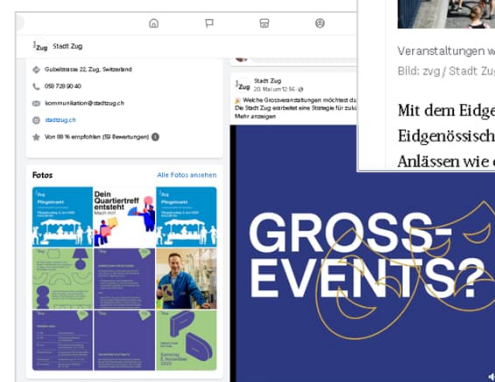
Zug Stadt Zug

Gubelstrasse 22, Zug, Switzerland

058 728 90 40

kommunikation@stadtzug.ch

stadtzug.ch

Von 88 % empfohlen (59 Bewertungen)

Fotos

Alle Fotos ansehen

Pfingstmarkt

Dein Quartiertreff entsteht

Zug Stadt Zug
20. Mai um 12:16

Welche Grossveranstaltungen möchtest du
Die Stadt Zug erarbeitet eine Strategie für zuk
Mehr anzeigen

GROSS-EVENTS?

Veranstaltungen w
Bild: zvg / Stadt Zug

Mit dem Eidge
Eidgenössisch
Anlässen wie e